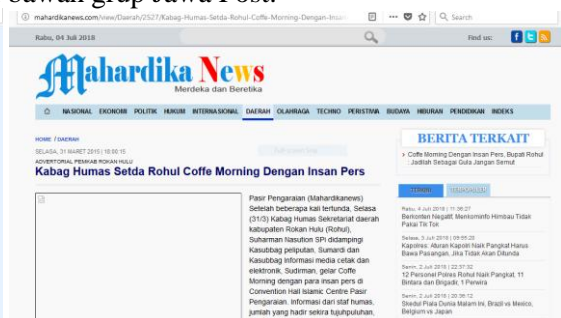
sawan grup Jawa Pos.

mahardikanews.com/view/Daerah/2527/Kabag-Humas-Setda-Rohul-Coffe-Morning-Dengan-Insa

Search

Rabu, 04 Juli 2018

Find us:

Mahardika News
Merdeka dan Beretika

NASIONAL EKONOMI POLITIK HUKUM INTERNASIONAL DAERAH OLAHRAGA TECHNO PERISTIWA PARIWISATA BUDAYA HIBURAN PENDIDIKAN INDEKS

HOME / DAERAH

SELASA, 31 MARET 2018 | 18:00:15

ADVERTORIAL PEMKAB ROKAN HULU

Kabag Humas Setda Rohul Coffe Morning Dengan Insan Pers

Pasir Pengaraian (Mahardikanews) Setelah beberapa kali tertunda, Selasa (31/3) Kabag Humas Sekretariat daerah kabupaten Rokan Hulu (Rohul), Suharman Nasution SPi didampingi Kasubbag peliputan, Sumardi dan Kasubbag Informasi media cetak dan elektronik, Sudirman, gelar Coffe Morning dengan para insan pers di Convention Hall Islamic Centre Pasir Pengaraian. Informasi dari staf humas, jumlah yang hadir sekira tujuhpuluhan,

BERITA TERKAIT

Coffe Morning Dengan Insan Pers, Bupati Rohul Jadilah Sebagai Gula Jangan Semut

TERKINI TERPOPULER

Rabu, 4 Juli 2018 | 11:36:27
Berkonten Negatif, Menkominfo Himbau Tidak Pakai Tik Tok

Selasa, 3 Juli 2018 | 09:55:20
Kapolres: Aturan Kapolri Naik Pangkat Harus Bawa Pasangan, Jika Tidak Akan Ditunda

Senin, 2 Juli 2018 | 22:37:32
12 Personel Polres Rohul Naik Pangkat, 11 Bintara dan Brigadir, 1 Perwira

Senin, 2 Juli 2018 | 20:36:12
Skedul Piala Dunia Malam Ini, Brazil vs Mexico, Belgium vs Japan